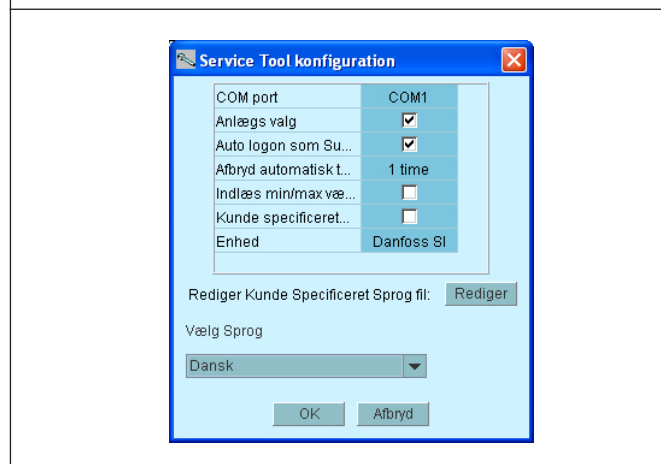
Service Tool konfiguration

| | |
|---|---|
| COM port | COM1 |
| Anlægs valg | ☑ |
| Auto logon som Su... | ☑ |
| Afbryd automatisk t... | 1 time |
| Indlæs min/max væ... | ☐ |
| Kunde specificeret... | ☐ |
| Enhed | Danfoss SI |

Rediger Kunde Specificeret Sprog fil: Rediger

Vælg Sprog

Dansk

OK Afbryd